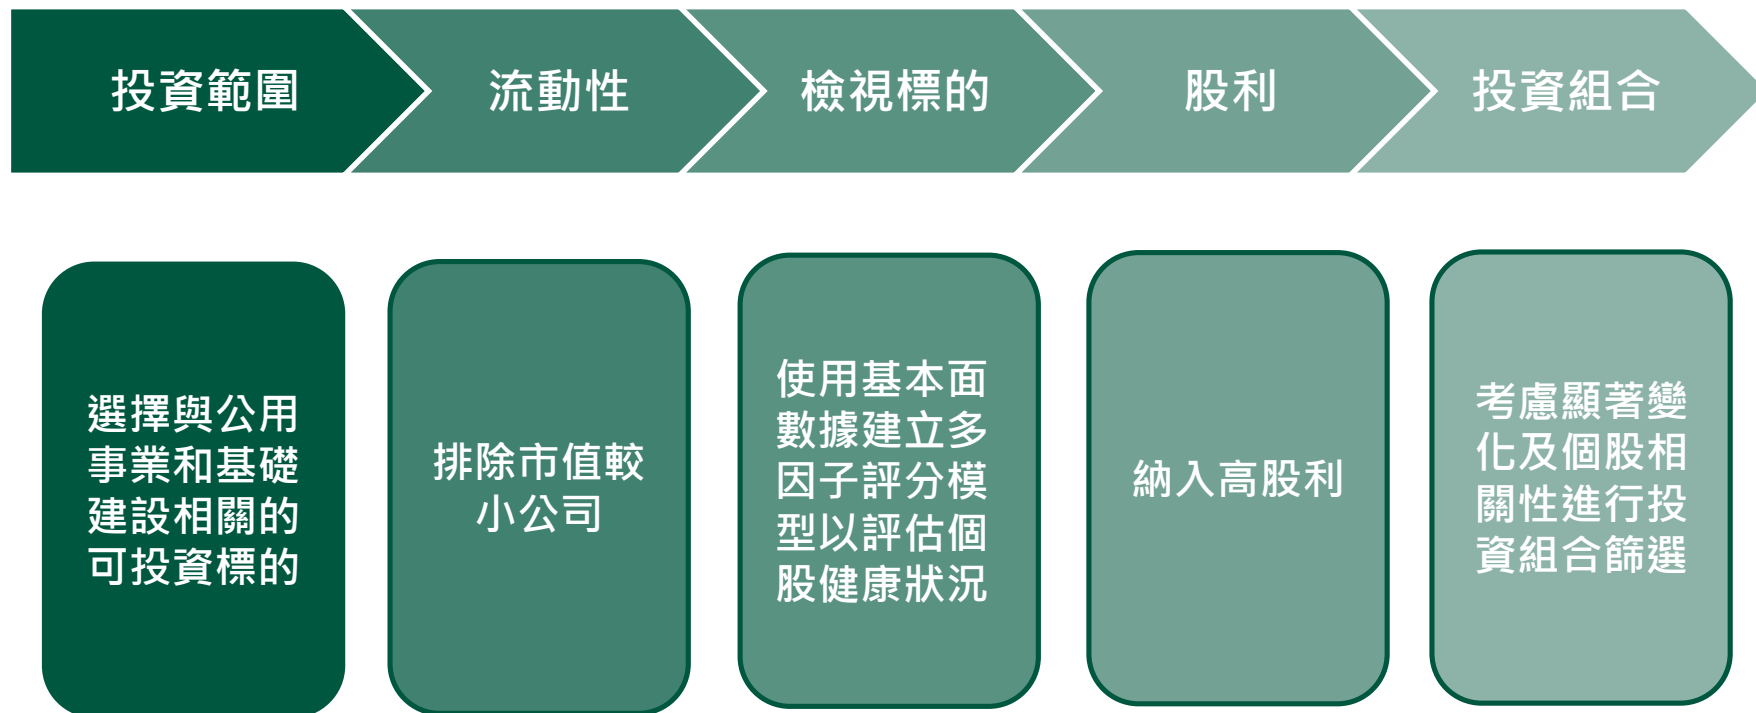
投資範圍

流動性

檢視標的

股利

投資組合

選擇與公用事業和基礎建設相關的可投資標的

排除市值較小公司

使用基本面數據建立多因子評分模型以評估個股健康狀況

納入高股利

考慮顯著變化及個股相關性進行投資組合篩選